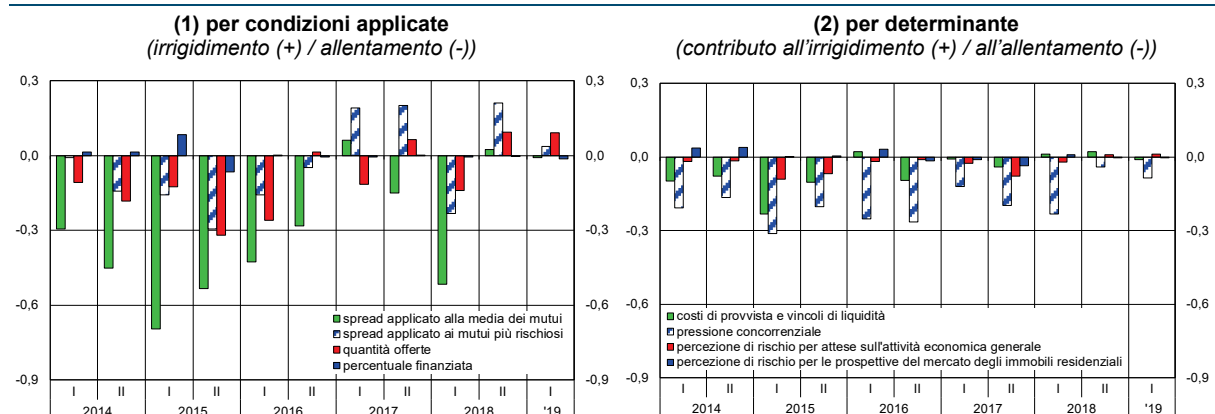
**(1) per condizioni applicate**
*(irrigidimento (+) / allentamento (-))*

0,3
0,0
-0,3
-0,6
-0,9

0,3
0,0
-0,3
-0,6
-0,9

spread applicato alla media dei mutui
spread applicato ai mutui più rischiosi
quantità offerte
percentuale finanziata

I II I II I II I II I II I
2014 2015 2016 2017 2018 '19

**(2) per determinante**
*(contributo all'irrigidimento (+) / all'allentamento (-))*

0,3
0,0
-0,3
-0,6
-0,9

0,3
0,0
-0,3
-0,6
-0,9

costi di provvista e vincoli di liquidità
pressione concorrenziale
percezione di rischio per attese sull'attività economica generale
percezione di rischio per le prospettive del mercato degli immobili residenziali

I II I II I II I II I II I
2014 2015 2016 2017 2018 '19